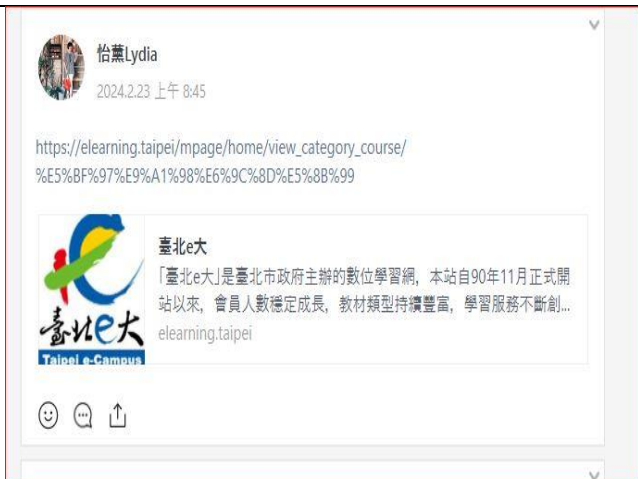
怡薰Lydia
2024.2.23 上午 8:45

https://elearning.taipei/mpage/home/view_category_course/%E5%BF%97%E9%A1%98%E6%9C%8D%E5%8B%99

臺北e大
「臺北e大」是臺北市政府主辦的數位學習網，本站自90年11月正式開站以來，會員人數穩定成長，教材類型持續豐富，學習服務不斷創...
elearning.taipei

臺北e大
Taipei e-Campus